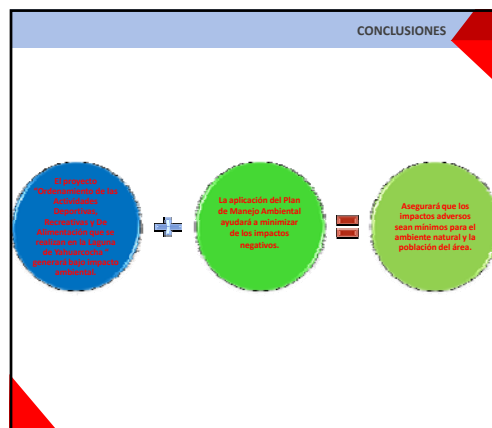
CONCLUSIONES

El proyecto "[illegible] de las actividades Deportivas, Recreativas y de Aventura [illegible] que se realizan en la Laguna de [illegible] generará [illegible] impactos ambientales.

La aplicación del Plan de Manejo Ambiental ayudará a minimizar de los impactos negativos.

Asegurará que los impactos adversos sean mínimos para el ambiente natural y la población del área.